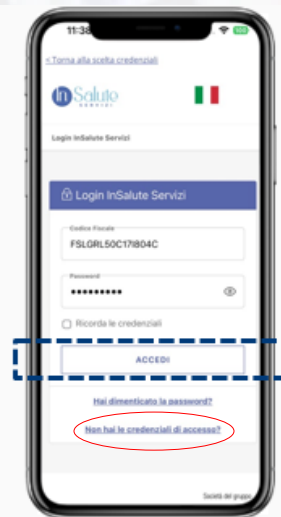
11:38

< Torna alla scelta credenziali

InSalute SERVIZI

Login InSalute Servizi

Login InSalute Servizi

Codice Fiscale
FSLGRL50C17I804C

Password
••••••••••

Ricorda le credenziali

ACCEDI

Hai dimenticato la password?

Non hai le credenziali di accesso?

Società del gruppo